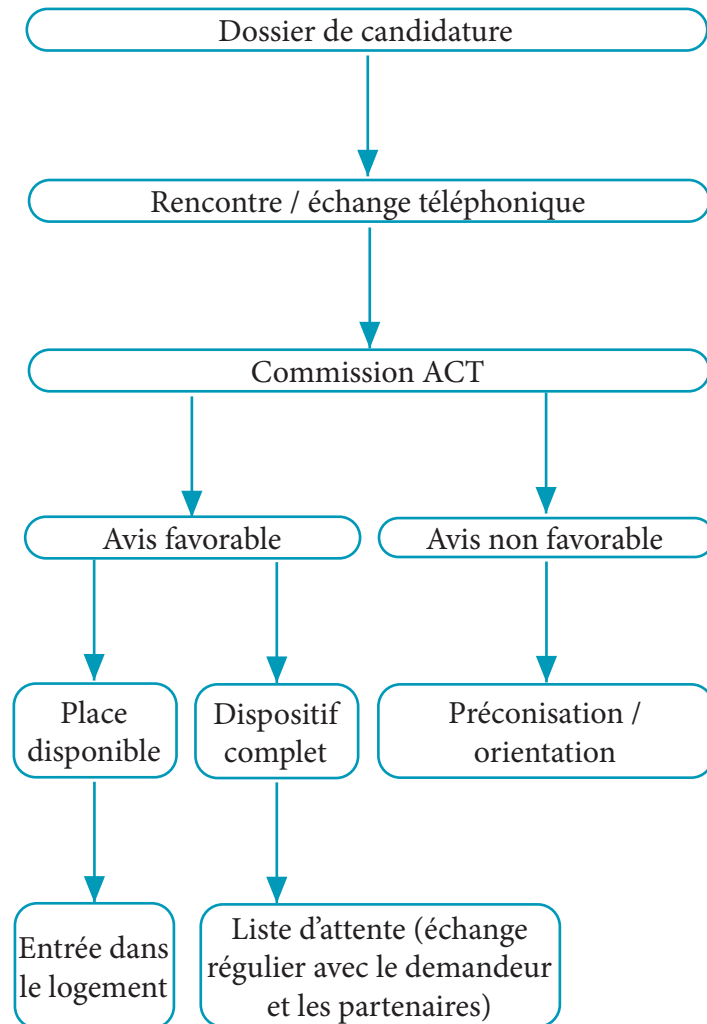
Dossier de candidature

Rencontre / échange téléphonique

Commission ACT

Avis favorable

Avis non favorable

Place disponible

Dispositif complet

Préconisation / orientation

Entrée dans le logement

Liste d'attente (échange régulier avec le demandeur et les partenaires)